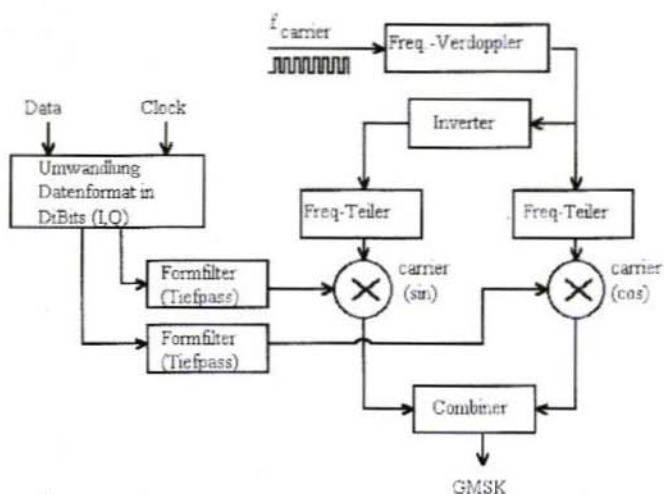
$f_{carrier}$

Freq.-Verdoppler

Data

Clock

Inverter

Umwandlung Datenformat in DiBits (I,Q)

Freq-Teiler

Freq-Teiler

Formfilter (Tiefpass)

carrier (sin)

carrier (cos)

Formfilter (Tiefpass)

Combiner

GMSK